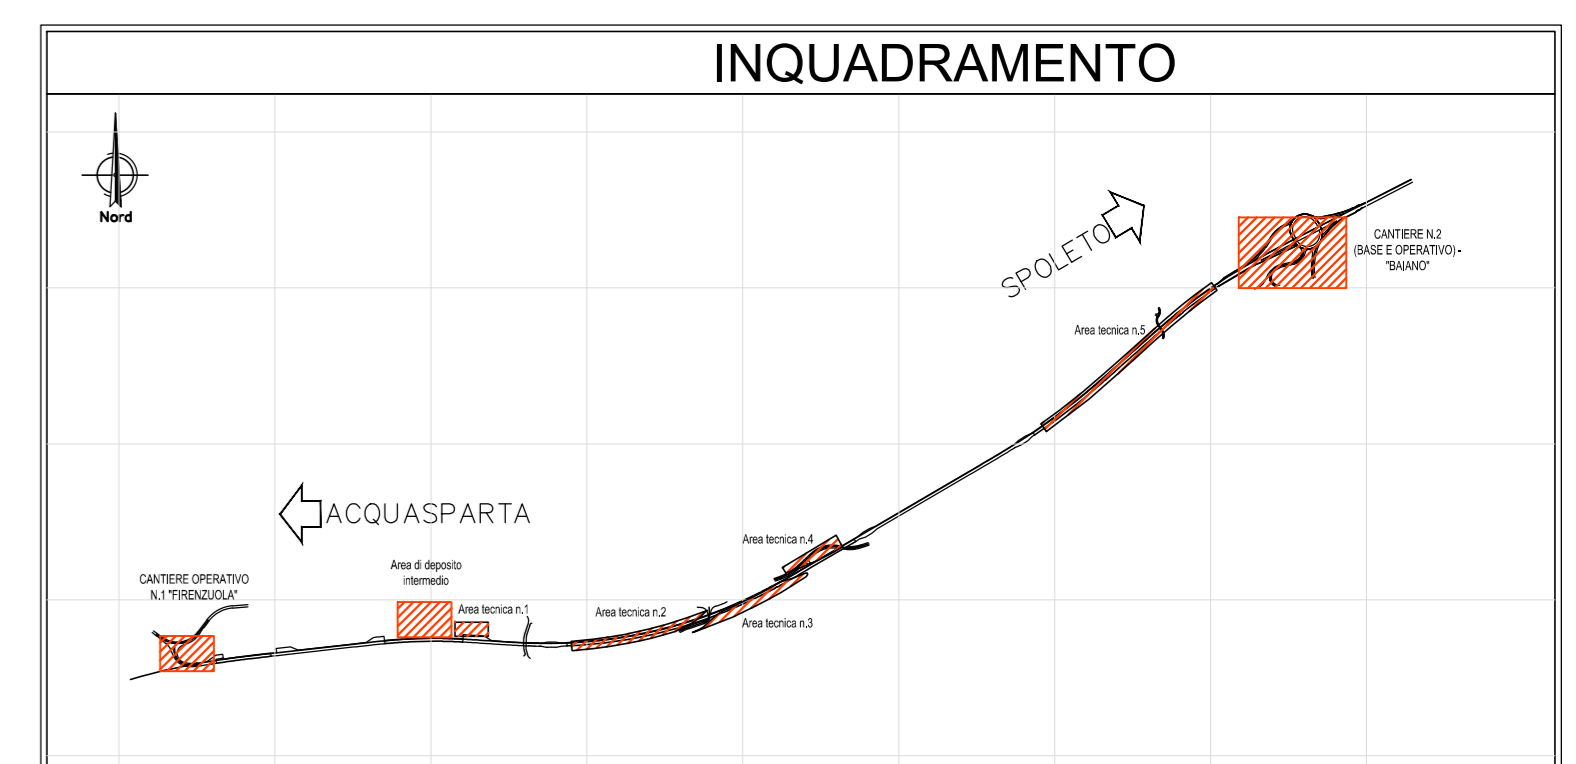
INQUADRAMENTO

Nord

SPOLETO

CANTIERE N.2 (BASE E OPERATIVO) - "BAIANO"

Area tecnica n.5

ACQUASPARTA

Area tecnica n.4

CANTIERE OPERATIVO N.1 "FIRENZUOLA"

Area di deposito intermedio

Area tecnica n.1

Area tecnica n.2

Area tecnica n.3